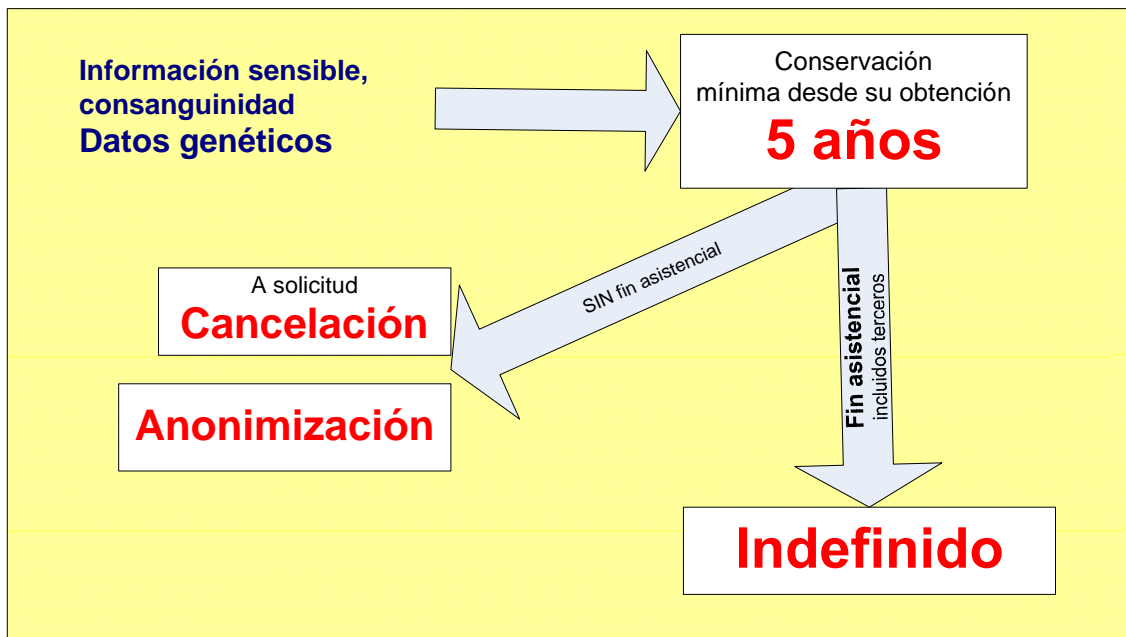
Información sensible, consanguinidad
Datos genéticos

Conservación mínima desde su obtención
5 años

SIN fin asistencial

Fin asistencial
incluidos terceros

A solicitud
Cancelación

Anonimización

Indefinido